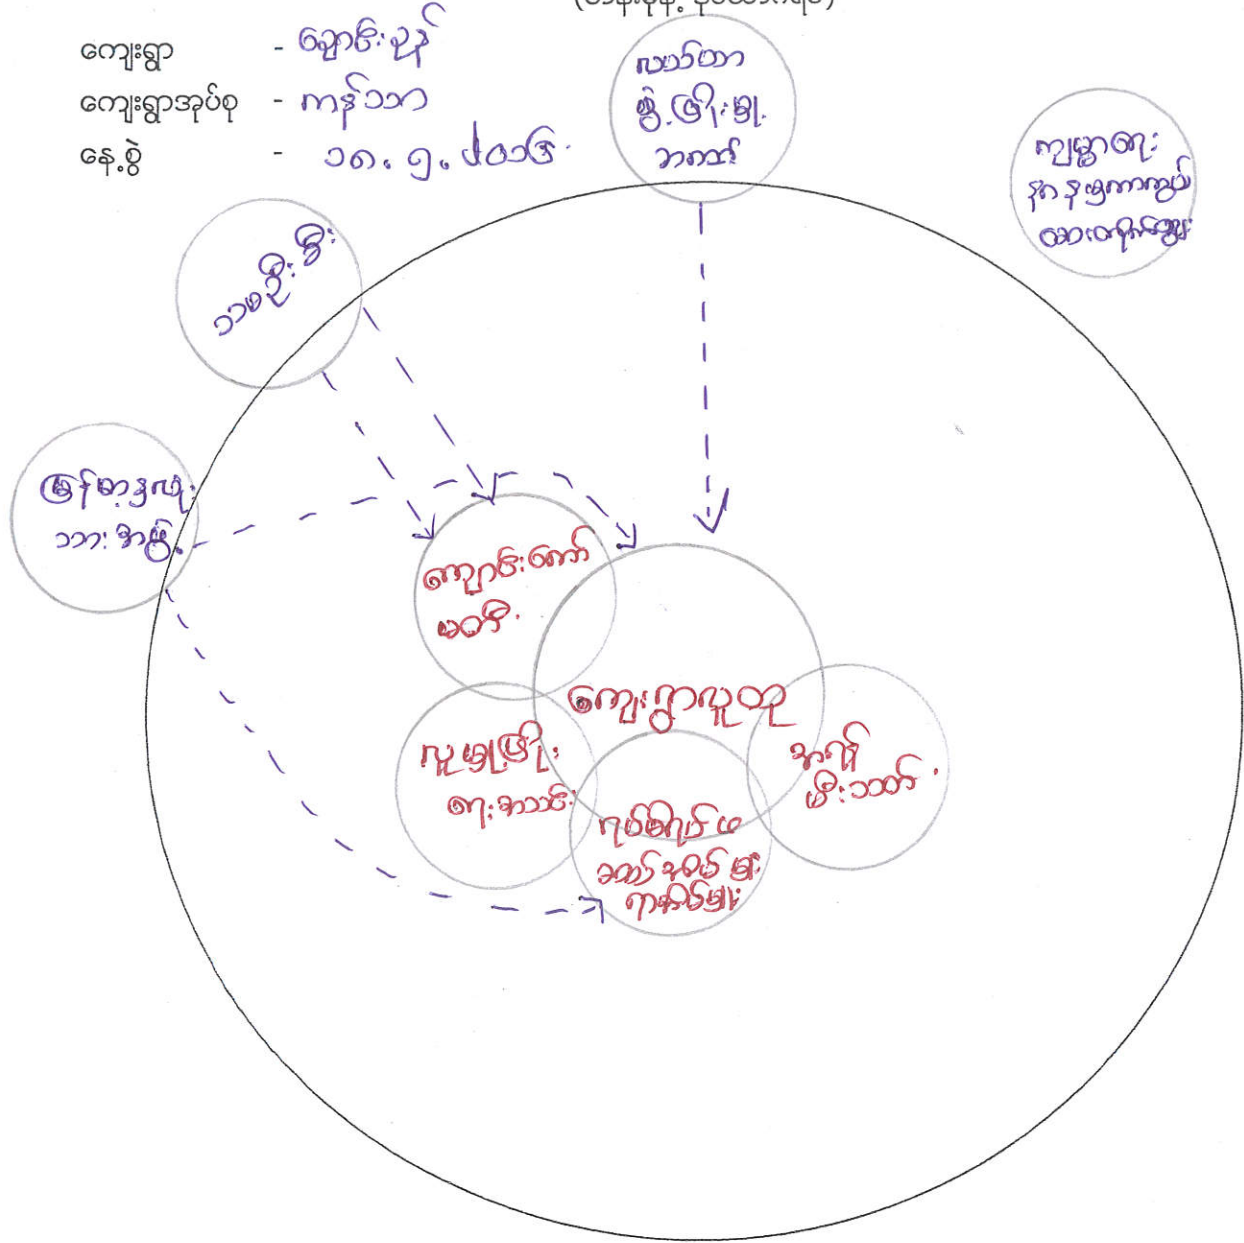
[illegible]

ကျေးရွာ - ချောင်းဆုံ
ကျေးရွာအုပ်စု - ကန်သာ
နေ့စွဲ - ၁၈.၅.၂၀၁၆

လယ်ယာ စိုက်ပျိုးရေး ဌာန

ကျန်းမာရေး နှင့် အားကစားဝန်ကြီး ဌာန

သစ်တော ဦးစီး

မြန်မာ့အမျိုးသားအဖွဲ့

ကျောင်းကော်မတီ

ကျေးရွာလူထု

လူမှုဖွံ့ဖြိုး ရေးအသင်း

အမျိုး သမီး

ကုမ္ပဏီ အသင်း